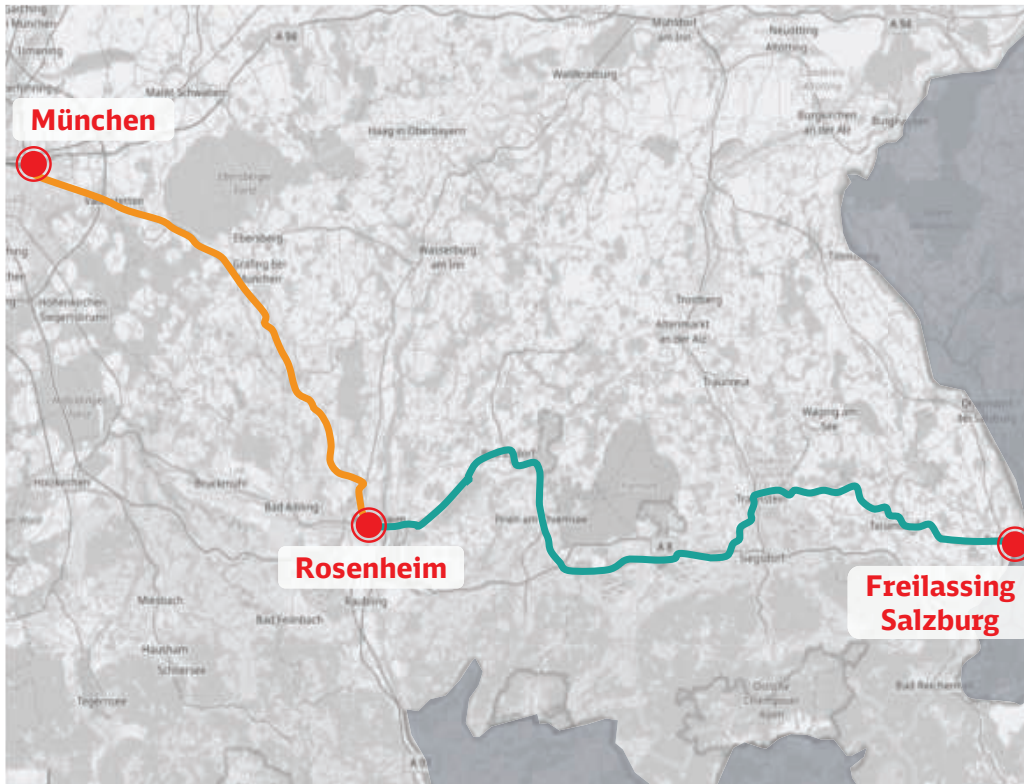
München
Rosenheim
Freilassing
Salzburg
A 94
A 94
A 8
A 93
Mühldorf am Inn
Neuötting
Altötting
Waldkraiburg
Burgkirchen an der Alz
Burghausen
Markt Schwaben
Haag in Oberbayern
Ebersberg
Grafing bei München
Wasserburg am Inn
Trostberg
Altenmarkt an der Alz
Traunreut
Waging am See
Holzkirchen
Bruckmühl
Bad Aibling
Prien am Chiemsee
Siegsdorf
Traunstein
Teisendorf
Miesbach
Bad Feilnbach
Raubling
Hausham
Schliersee
Tegernsee
Bad Reichenhall